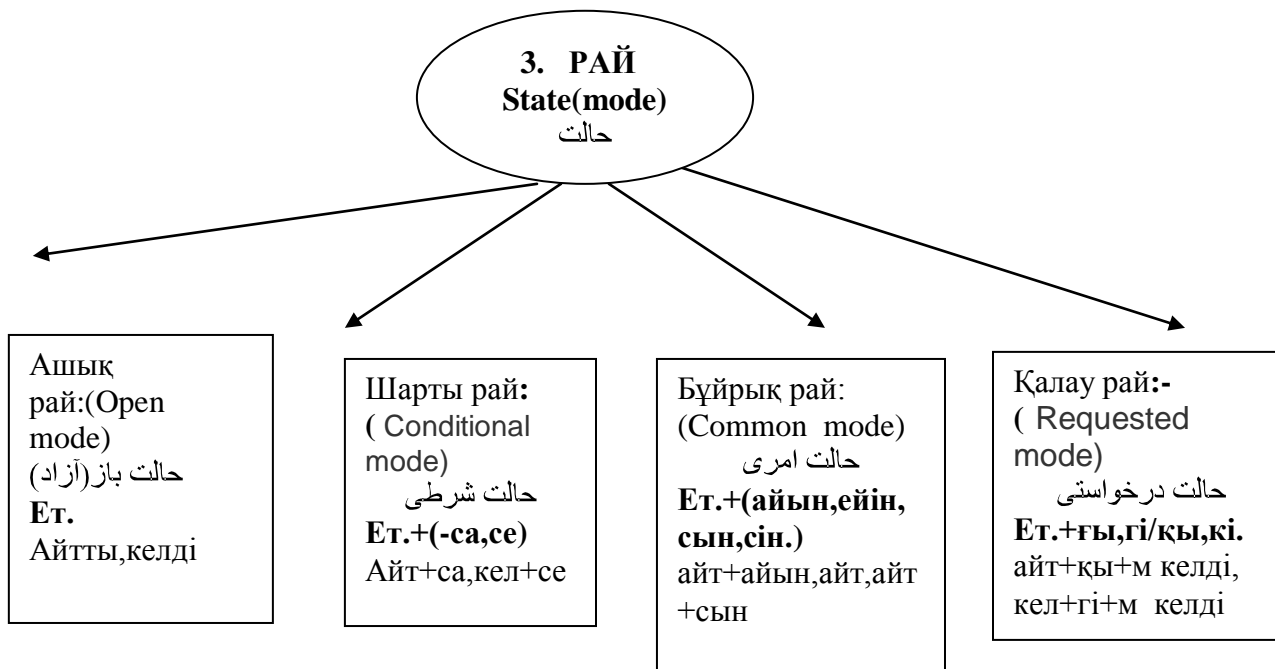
3. РАЙ
State(mode)
حالت

Ашық рай:(Open mode)
حالت باز(آزاد)
Ет.
Айтты,келді

Шарты рай:
( Conditional mode)
حالت شرطی
Ет.+(-са,се)
Айт+са,кел+се

Бұйрық рай:
(Common mode)
حالت امری
Ет.+(айын,ейін, сын,сін.)
айт+айын,айт,айт+сын

Қалау рай:-
( Requested mode)
حالت درخواستی
Ет.+ғы,гі/қы,кі.
айт+қы+м келді,
кел+гі+м келді